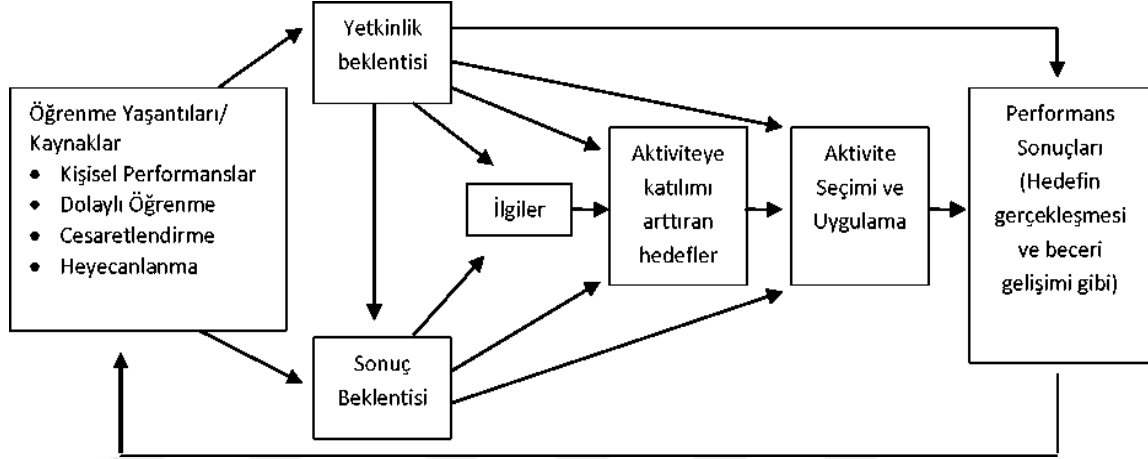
Öğrenme Yaşantıları/ Kaynaklar
• Kişisel Performanslar
• Dolaylı Öğrenme
• Cesaretlendirme
• Heyecanlanma

Yetkinlik beklentisi

Sonuç Beklentisi

İlgiler

Aktiviteye katılımı arttıran hedefler

Aktivite Seçimi ve Uygulama

Performans Sonuçları (Hedefin gerçekleşmesi ve beceri gelişimi gibi)